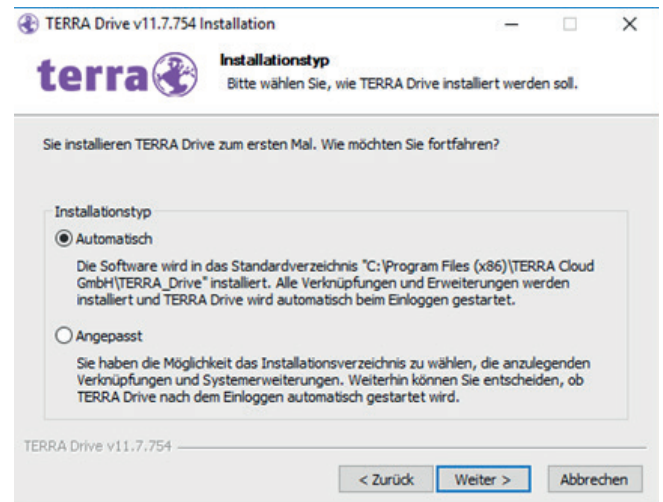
TERRA Drive v11.7.754 Installation

terra

Installationstyp
Bitte wählen Sie, wie TERRA Drive installiert werden soll.

Sie installieren TERRA Drive zum ersten Mal. Wie möchten Sie fortfahren?

Installationstyp

Automatisch

Die Software wird in das Standardverzeichnis "C:\Program Files (x86)\TERRA Cloud GmbH\TERRA_Drive" installiert. Alle Verknüpfungen und Erweiterungen werden installiert und TERRA Drive wird automatisch beim Einloggen gestartet.

Angepasst

Sie haben die Möglichkeit das Installationsverzeichnis zu wählen, die anzulegenden Verknüpfungen und Systemerweiterungen. Weiterhin können Sie entscheiden, ob TERRA Drive nach dem Einloggen automatisch gestartet wird.

TERRA Drive v11.7.754

< Zurück | Weiter > | Abbrechen